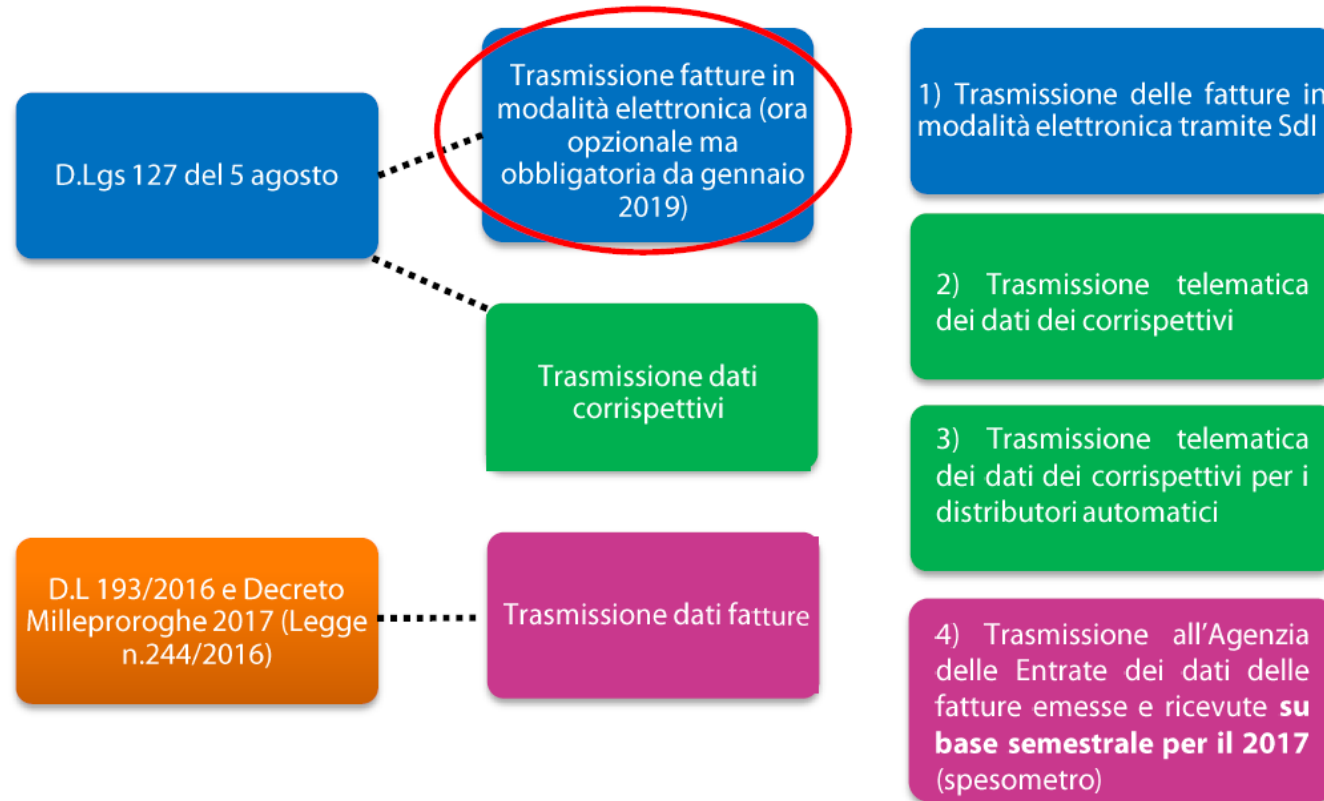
D.Lgs 127 del 5 agosto

Trasmissione fatture in modalità elettronica (ora opzionale ma obbligatoria da gennaio 2019)

Trasmissione dati corrispettivi

D.L 193/2016 e Decreto Milleproroghe 2017 (Legge n.244/2016)

Trasmissione dati fatture

1) Trasmissione delle fatture in modalità elettronica tramite SdI

2) Trasmissione telematica dei dati dei corrispettivi

3) Trasmissione telematica dei dati dei corrispettivi per i distributori automatici

4) Trasmissione all'Agenzia delle Entrate dei dati delle fatture emesse e ricevute **su base semestrale per il 2017** (spesometro)